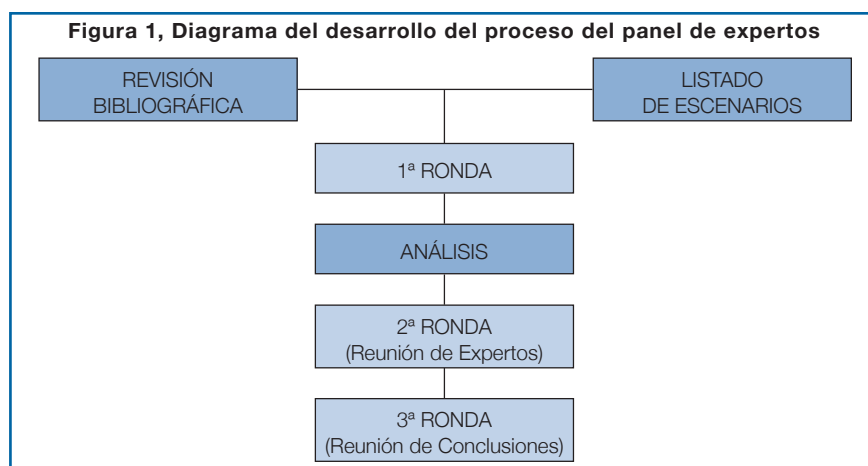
Figura 1, Diagrama del desarrollo del proceso del panel de expertos

REVISIÓN BIBLIOGRÁFICA

LISTADO DE ESCENARIOS

1ª RONDA

ANÁLISIS

2ª RONDA (Reunión de Expertos)

3ª RONDA (Reunión de Conclusiones)